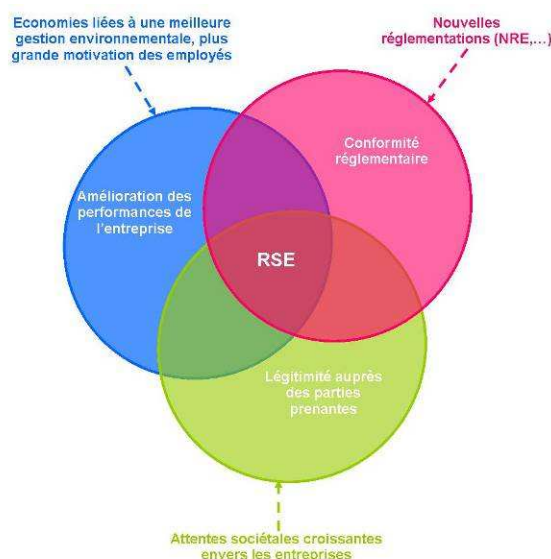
Economies liées à une meilleure gestion environnementale, plus grande motivation des employés

Nouvelles réglementations (NRE,...)

Conformité réglementaire

Amélioration des performances de l'entreprise

RSE

Légitimité auprès des parties prenantes

Attentes sociétales croissantes envers les entreprises